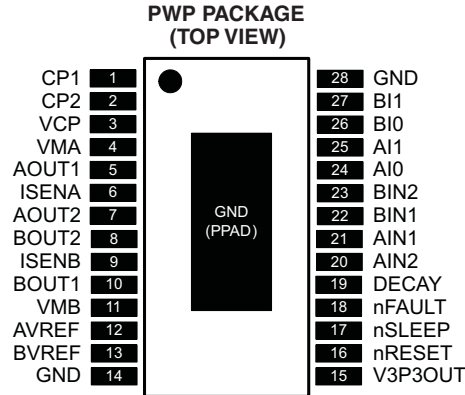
PWP PACKAGE
(TOP VIEW)

CP1 1
CP2 2
VCP 3
VMA 4
AOUT1 5
ISENA 6
AOUT2 7
BOUT2 8
ISENB 9
BOUT1 10
VMB 11
AVREF 12
BVREF 13
GND 14

GND
(PPAD)

28 GND
27 BI1
26 BI0
25 AI1
24 AI0
23 BIN2
22 BIN1
21 AIN1
20 AIN2
19 DECAY
18 nFAULT
17 nSLEEP
16 nRESET
15 V3P3OUT